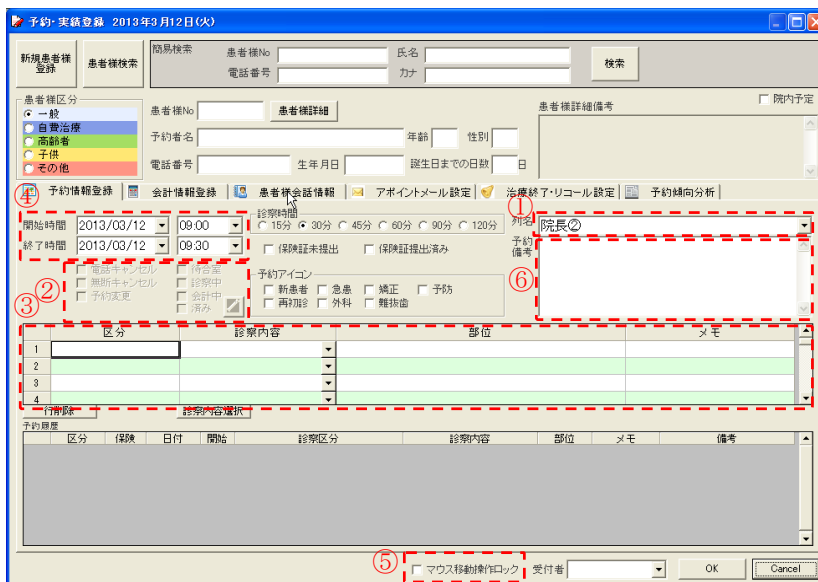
予約・実績登録 2013年3月12日(火)

新規患者様登録
患者様検索
簡易検索
患者様No
氏名
電話番号
カナ
検索

患者様区分
一般
自費治療
高齢者
子供
その他

患者様No
患者様詳細
予約者名
年齢
性別
電話番号
生年月日
誕生日までの日数
日
患者様詳細備考
院内予定

④
予約情報登録
会計情報登録
患者様会話情報
アポイントメール設定
治療終了・リコール設定
予約傾向分析

開始時間 2013/03/12 09:00
終了時間 2013/03/12 09:30

診察時間
15分 30分 45分 60分 90分 120分
保険証未提出
保険証提出済み

①
列名 院長②
予約備考
⑥

②
③
電話キャンセル
無断キャンセル
予約変更
待合室
診察中
会計中
済み

予約アイコン
新患者
急患
矯正
予防
再初診
外科
難抜歯

| | 区分 | 診察内容 | 部位 | メモ |
|---|---|---|---|---|
| 1 | | | | |
| 2 | | | | |
| 3 | | | | |
| 4 | | | | |

行削除
診察内容選択

予約履歴

| 区分 | 保険 | 日付 | 開始 | 診察区分 | 診察内容 | 部位 | メモ | 備考 |
|---|---|---|---|---|---|---|---|---|

⑤
マウス移動操作ロック
受付者
OK
Cancel